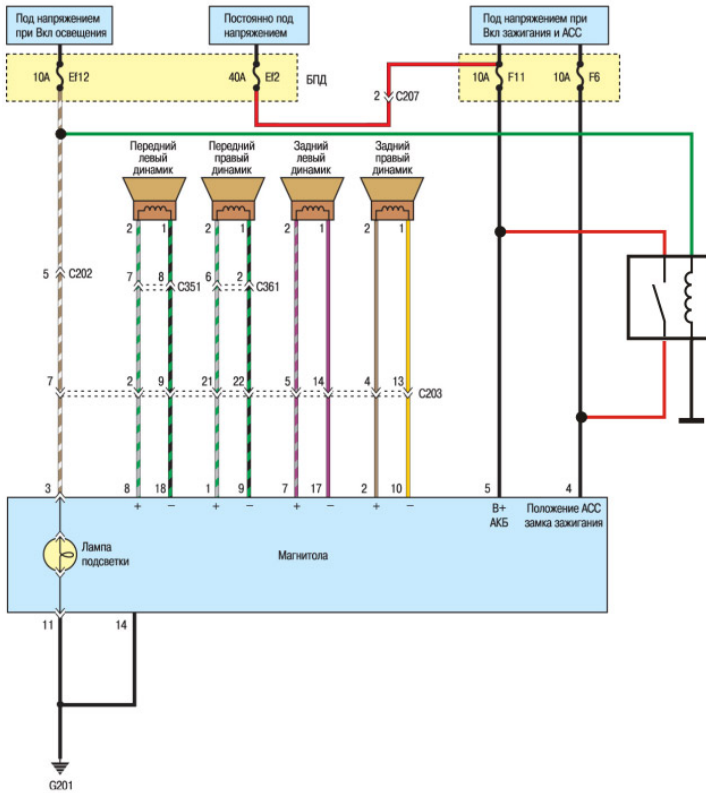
Под напряжением при Вкл освещения

Постоянно под напряжением

Под напряжением при Вкл зажигания и АСС

10A Ef12

40A Ef2

БПД

10A F11

10A F6

2 C207

Передний левый динамик

Передний правый динамик

Задний левый динамик

Задний правый динамик

2 1

2 1

2 1

2 1

5 C202

7 8 C351

6 2 C361

7

2 9

21 22

5 14

4 13 C203

3

8 18

1 9

7 17

2 10

5

4

+ –

+ –

+ –

+ –

B+ АКБ

Положение АСС замка зажигания

Лампа подсветки

Магнитола

11 14

G201